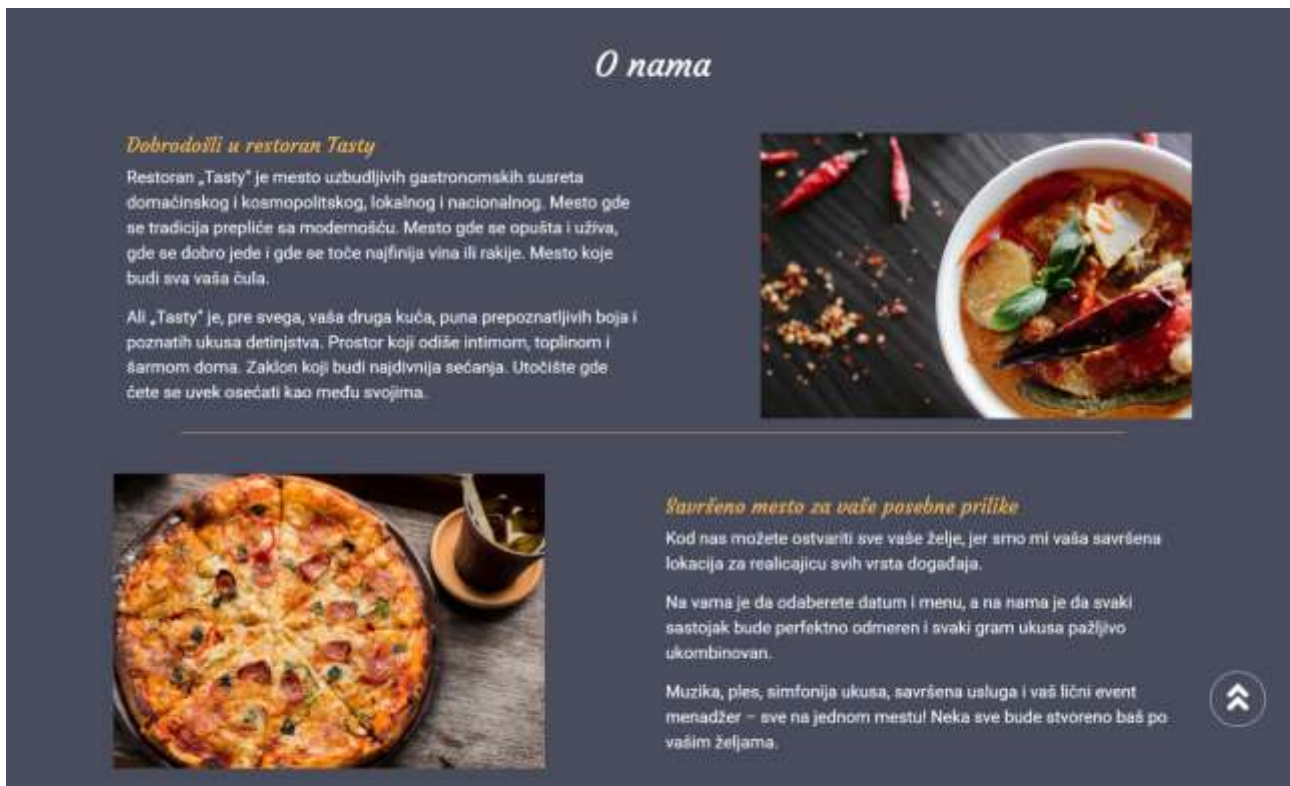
O nama

Dobrodošli u restoran Tasty

Restoran „Tasty" je mesto uzbudljivih gastronomskih susreta domaćinskog i kosmopolitskog, lokalnog i nacionalnog. Mesto gde se tradicija prepliće sa modernošću. Mesto gde se opušta i uživa, gde se dobro jede i gde se toče najfinija vina ili rakije. Mesto koje budi sva vaša čula.

Ali „Tasty" je, pre svega, vaša druga kuća, puna prepoznatljivih boja i poznatih ukusa detinjstva. Prostor koji odiše intimom, toplinom i šarmom doma. Zaklon koji budi najdivnija sećanja. Utočište gde ćete se uvek osećati kao među svojima.

Savršeno mesto za vaše posebne prilike

Kod nas možete ostvariti sve vaše želje, jer smo mi vaša savršena lokacija za realicajicu svih vrsta događaja.

Na vama je da odaberete datum i menu, a na nama je da svaki sastojak bude perfektno odmeren i svaki gram ukusa pažljivo ukombinovan.

Muzika, ples, simfonija ukusa, savršena usluga i vaš lični event menadžer – sve na jednom mestu! Neka sve bude stvoreno baš po vašim željama.